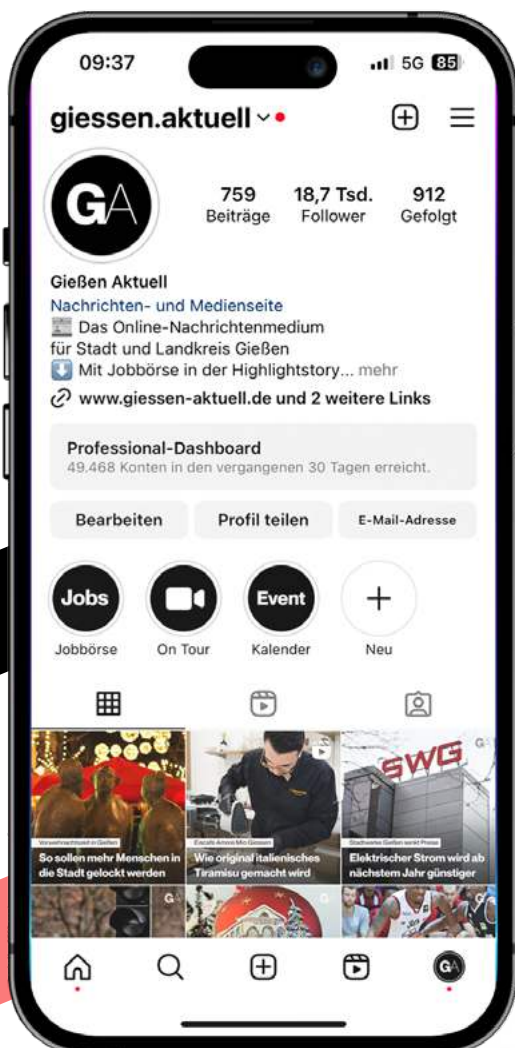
09:37
5G 85

giessen.aktuell

GA

759
Beiträge

18,7 Tsd.
Follower

912
Gefolgt

Gießen Aktuell
Nachrichten- und Medienseite
Das Online-Nachrichtenmedium für Stadt und Landkreis Gießen
Mit Jobbörse in der Highlightstory... mehr
www.giessen-aktuell.de und 2 weitere Links

Professional-Dashboard
49.468 Konten in den vergangenen 30 Tagen erreicht.

Bearbeiten
Profil teilen
E-Mail-Adresse

Jobs
Jobbörse
On Tour
Event
Kalender
+
Neu

So sollen mehr Menschen in die Stadt gelockt werden

Wie original italienisches Tiramisu gemacht wird

SWG
Elektrischer Strom wird ab nächstem Jahr günstiger